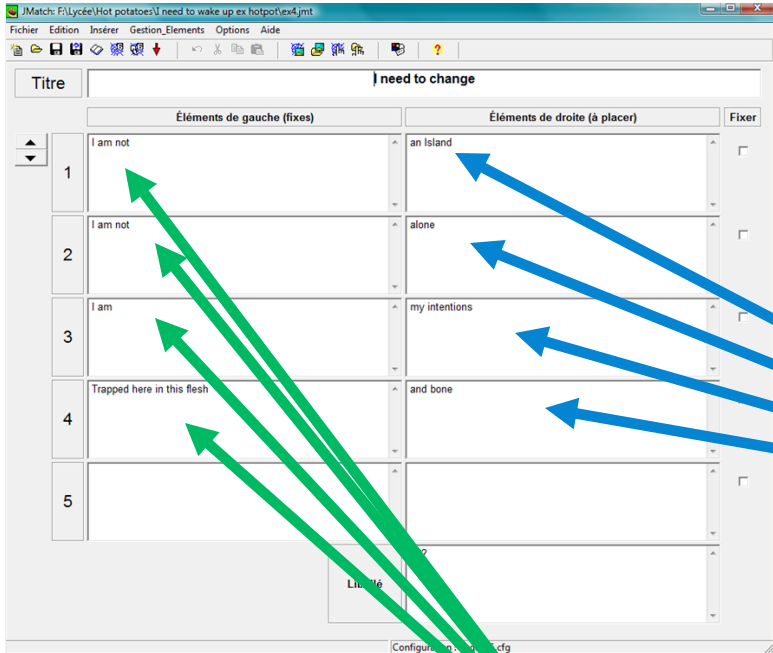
JMatch: F:\Lycée\Hot potatoes\I need to wake up ex hotpot\ex4.jmt

Fichier Edition Insérer Gestion_Elements Options Aide

Titre
I need to change

Éléments de gauche (fixes)
Éléments de droite (à placer)
Fixer

| | Éléments de gauche (fixes) | Éléments de droite (à placer) |
|---|---|---|
| 1 | I am not | an Island |
| 2 | I am not | alone |
| 3 | I am | my intentions |
| 4 | Trapped here in this flesh | and bone |
| 5 | | |

Libellé
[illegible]?

Configura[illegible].cfg